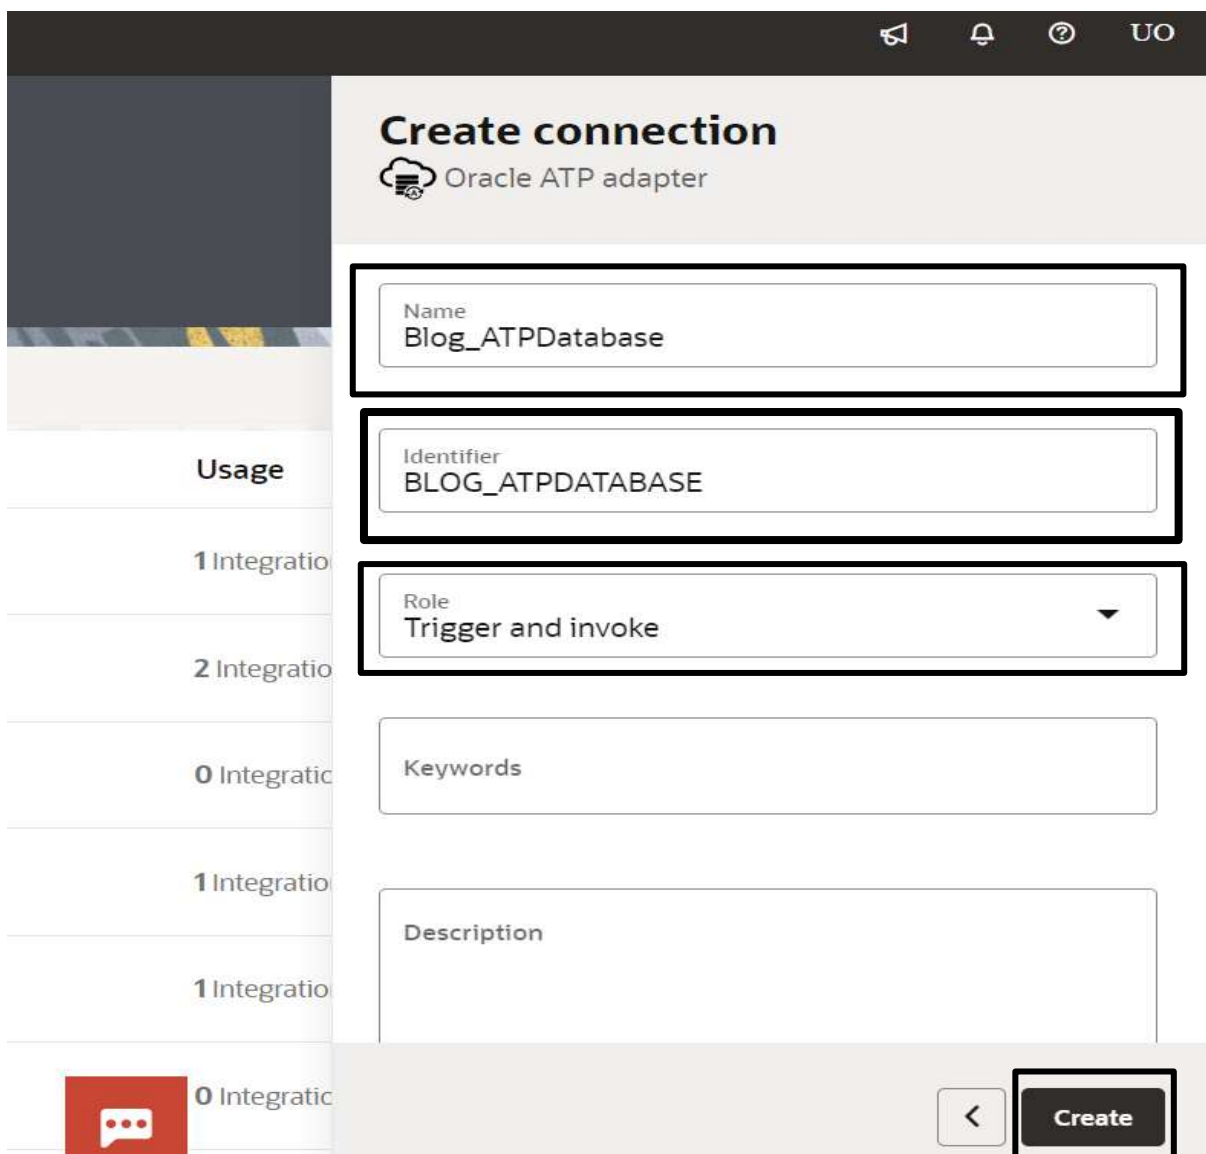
UO

Create connection
Oracle ATP adapter

Usage

1 Integratio

2 Integratio

0 Integratic

1 Integratio

1 Integratio

0 Integratic

Name
Blog_ATPDatabase

Identifier
BLOG_ATPDATABASE

Role
Trigger and invoke

Keywords

Description

<

Create